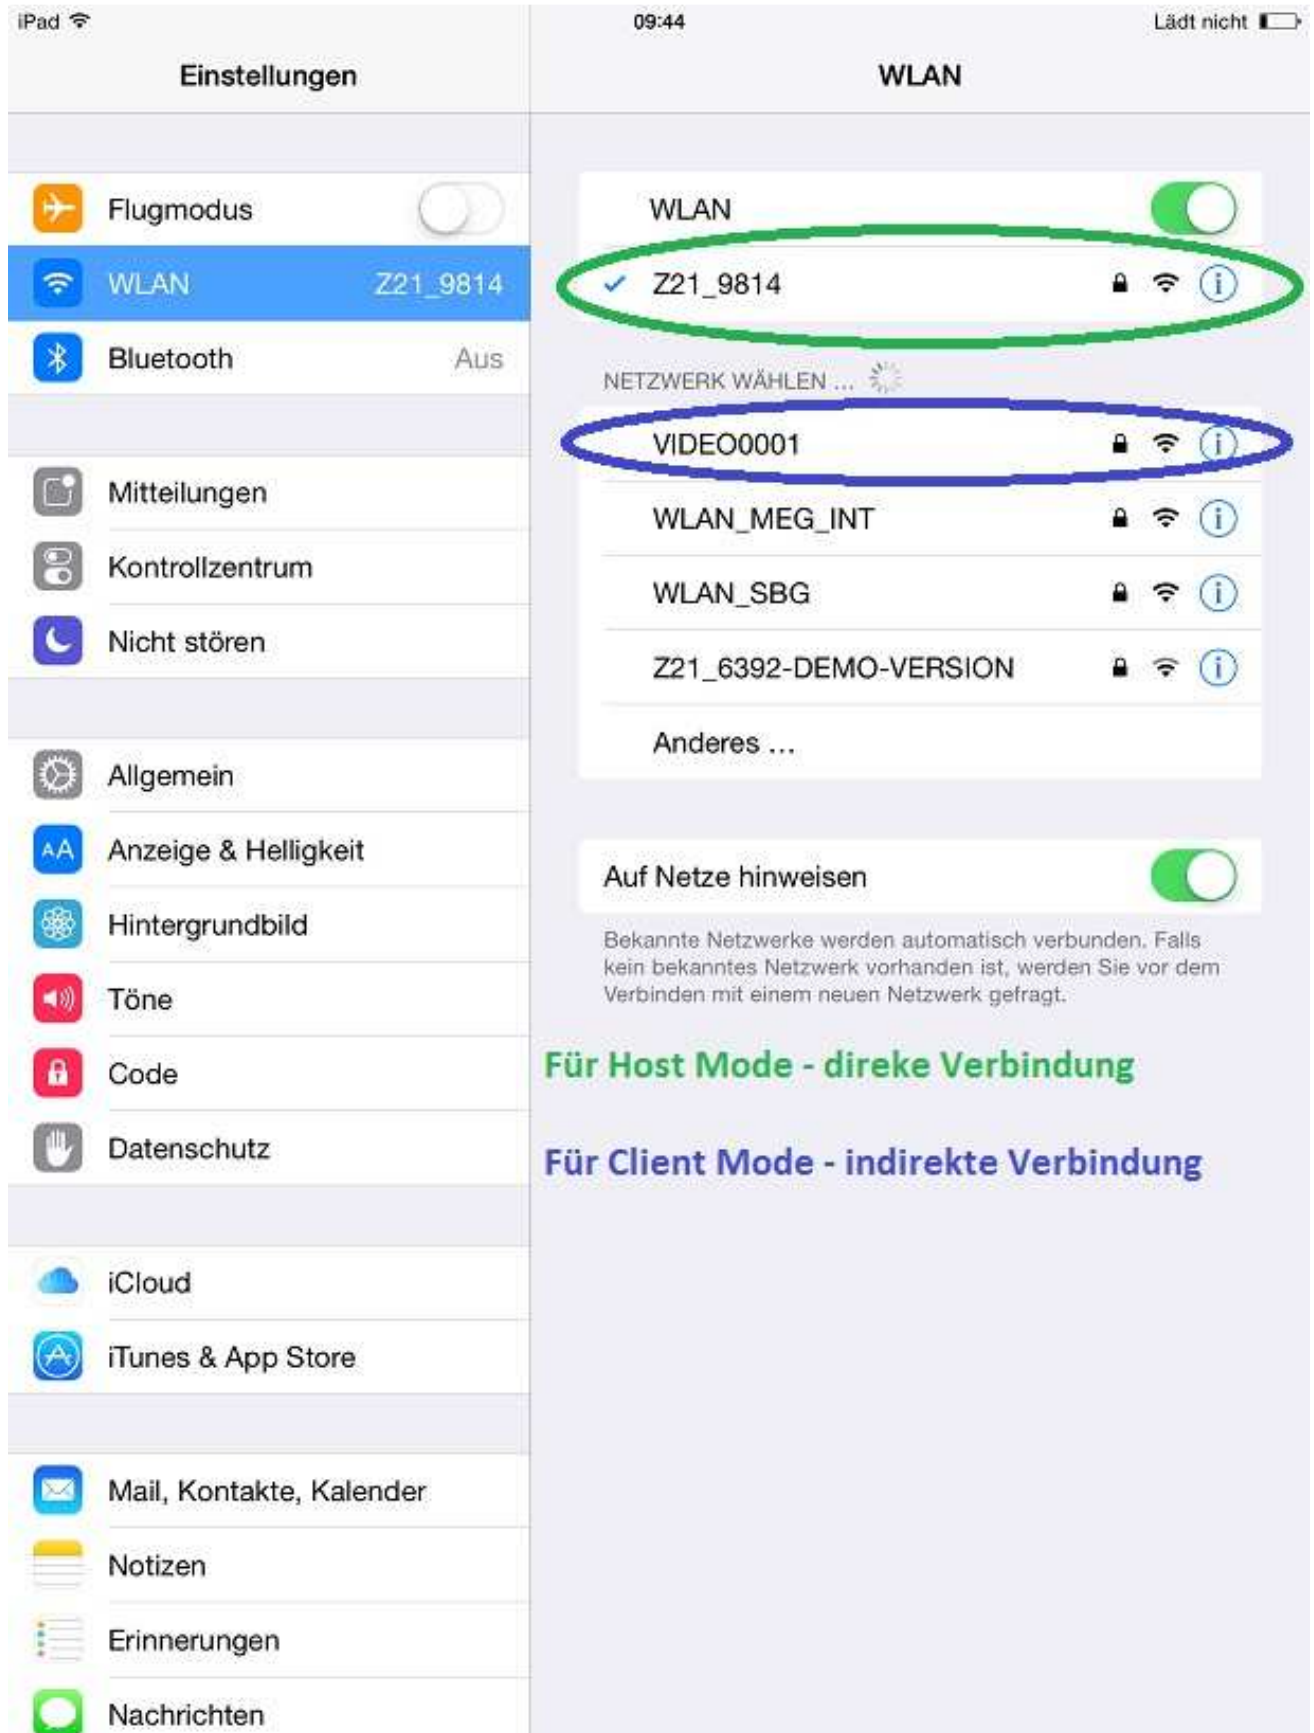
iPad 09:44 Lädt nicht

Einstellungen

Flugmodus

WLAN Z21_9814

Bluetooth Aus

Mitteilungen

Kontrollzentrum

Nicht stören

Allgemein

Anzeige & Helligkeit

Hintergrundbild

Töne

Code

Datenschutz

iCloud

iTunes & App Store

Mail, Kontakte, Kalender

Notizen

Erinnerungen

Nachrichten

WLAN

WLAN

Z21_9814

NETZWERK WÄHLEN ...

VIDEO0001

WLAN_MEG_INT

WLAN_SBG

Z21_6392-DEMO-VERSION

Anderes ...

Auf Netze hinweisen

Bekannte Netzwerke werden automatisch verbunden. Falls kein bekanntes Netzwerk vorhanden ist, werden Sie vor dem Verbinden mit einem neuen Netzwerk gefragt.

Für Host Mode - direke Verbindung

Für Client Mode - indirekte Verbindung